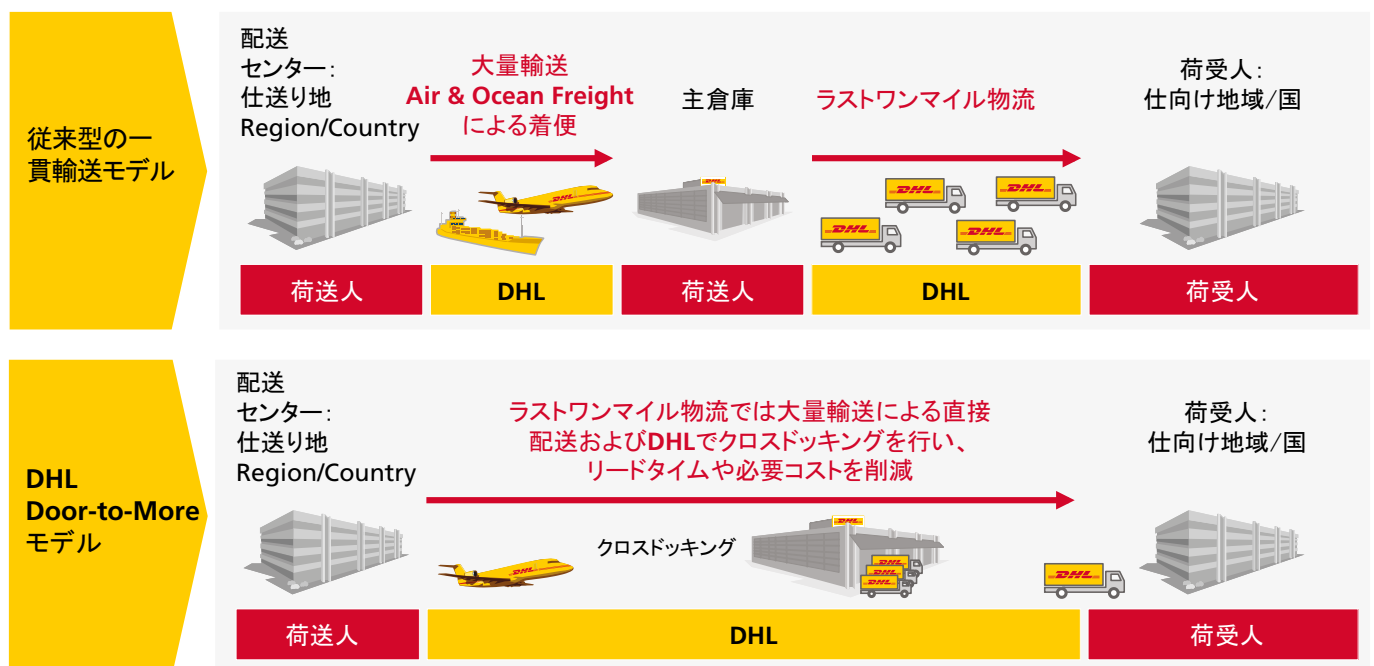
従来型の一貫輸送モデル

配送センター：仕送り地 Region/Country

大量輸送 Air & Ocean Freight による着便

主倉庫

ラストワンマイル物流

荷受人：仕向け地域/国

荷送人

DHL

荷送人

DHL

荷受人

DHL Door-to-More モデル

配送センター：仕送り地 Region/Country

ラストワンマイル物流では大量輸送による直接配送およびDHLでクロスドッキングを行い、リードタイムや必要コストを削減

荷受人：仕向け地域/国

クロスドッキング

荷送人

DHL

荷受人